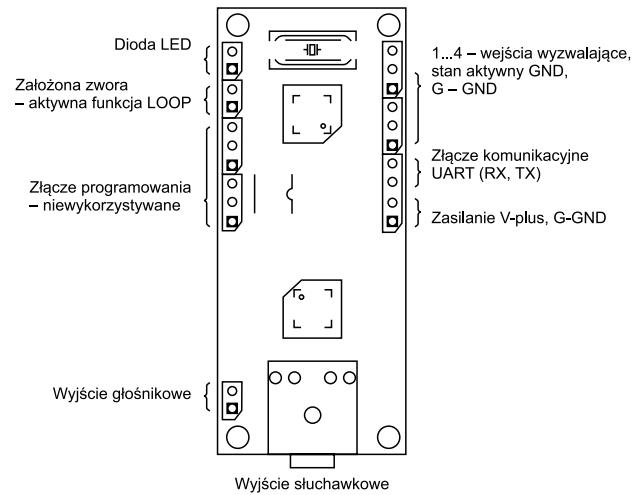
Dioda LED

Założona zwora
– aktywna funkcja LOOP

Złącze programowania
– niewykorzystywane

Wyjście głośnikowe

1...4 – wejścia wyzwalające, stan aktywny GND, G – GND

Złącze komunikacyjne UART (RX, TX)

Zasilanie V-plus, G-GND

Wyjście słuchawkowe